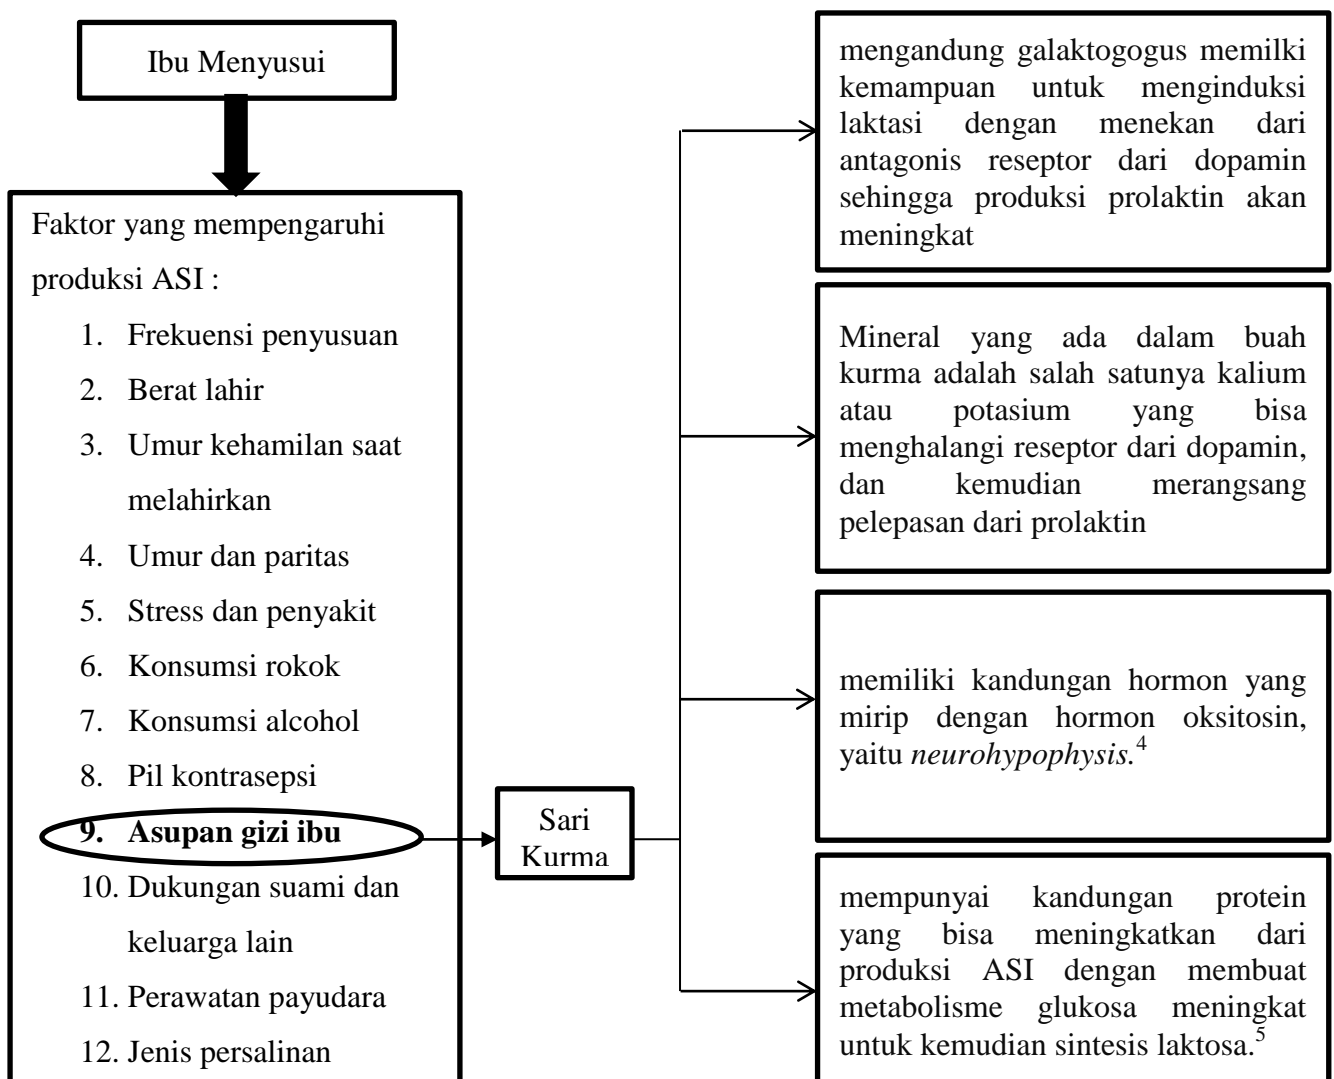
Ibu Menyusui

Faktor yang mempengaruhi produksi ASI :

1. Frekuensi penyusuan
2. Berat lahir
3. Umur kehamilan saat melahirkan
4. Umur dan paritas
5. Stress dan penyakit
6. Konsumsi rokok
7. Konsumsi alcohol
8. Pil kontrasepsi
9. **Asupan gizi ibu**
10. Dukungan suami dan keluarga lain
11. Perawatan payudara
12. Jenis persalinan

Sari Kurma

mengandung galaktogogus memilki kemampuan untuk menginduksi laktasi dengan menekan dari antagonis reseptor dari dopamin sehingga produksi prolaktin akan meningkat

Mineral yang ada dalam buah kurma adalah salah satunya kalium atau potasium yang bisa menghalangi reseptor dari dopamin, dan kemudian merangsang pelepasan dari prolaktin

memiliki kandungan hormon yang mirip dengan hormon oksitosin, yaitu *neurohypophysis.*$^4$

mempunyai kandungan protein yang bisa meningkatkan dari produksi ASI dengan membuat metabolisme glukosa meningkat untuk kemudian sintesis laktosa.$^5$